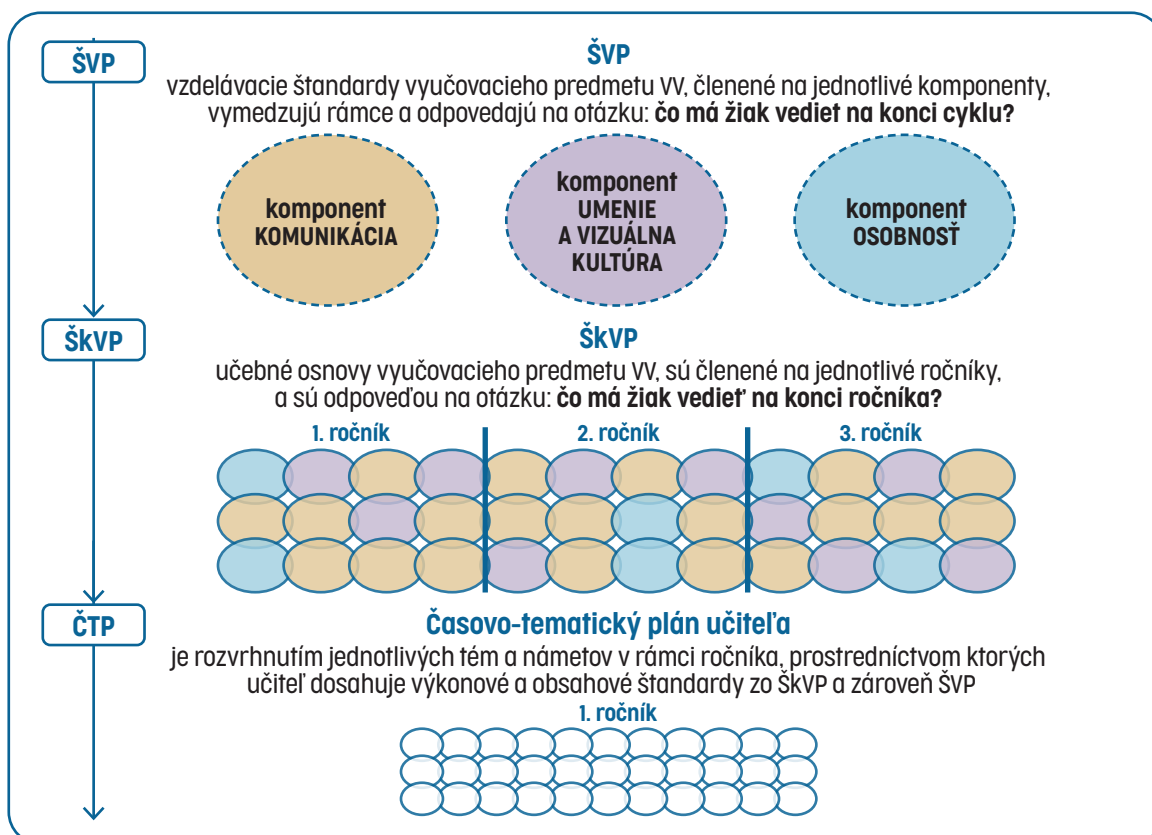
ŠVP

ŠVP
vzdelávacie štandardy vyučovacieho predmetu VV, členené na jednotlivé komponenty, vymedzujú rámce a odpovedajú na otázku: **čo má žiak vedieť na konci cyklu?**

komponent KOMUNIKÁCIA

komponent UMENIE A VIZUÁLNA KULTÚRA

komponent OSOBNOSŤ

ŠkVP

ŠkVP
učebné osnovy vyučovacieho predmetu VV, sú členené na jednotlivé ročníky, a sú odpoveďou na otázku: **čo má žiak vedieť na konci ročníka?**

1. ročník

2. ročník

3. ročník

ČTP

Časovo-tematický plán učiteľa
je rozvrhnutím jednotlivých tém a námetov v rámci ročníka, prostredníctvom ktorých učiteľ dosahuje výkonové a obsahové štandardy zo ŠkVP a zároveň ŠVP

1. ročník